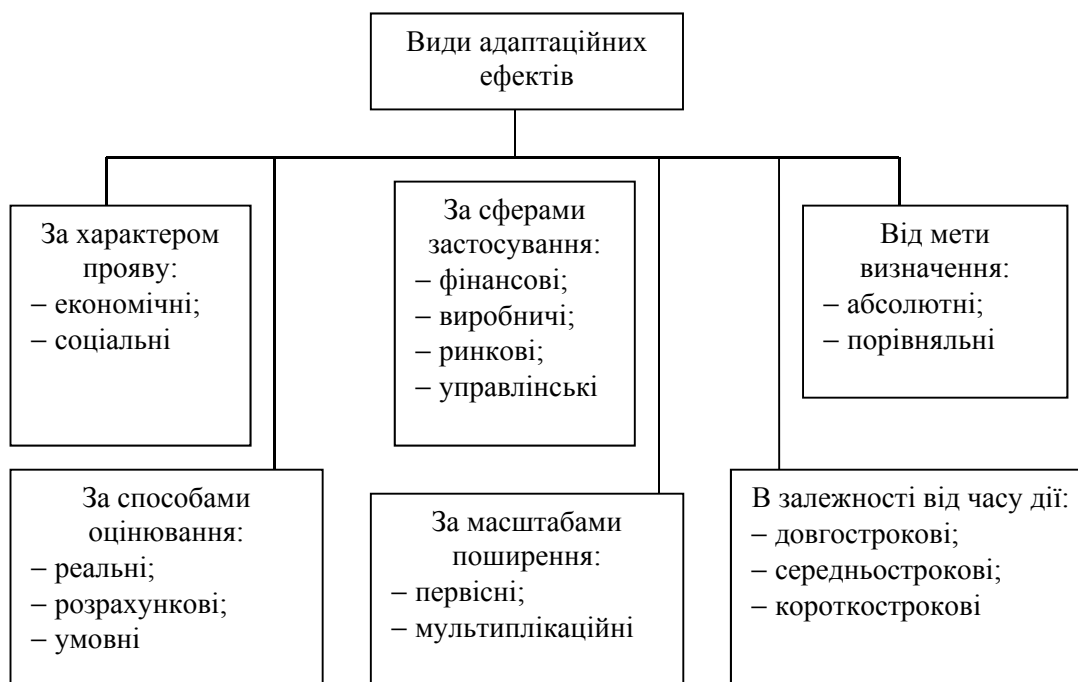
Види адаптаційних ефектів

За характером прояву:
– економічні;
– соціальні

За сферами застосування:
– фінансові;
– виробничі;
– ринкові;
– управлінські

Від мети визначення:
– абсолютні;
– порівняльні

За способами оцінювання:
– реальні;
– розрахункові;
– умовні

За масштабами поширення:
– первісні;
– мультиплікаційні

В залежності від часу дії:
– довгострокові;
– середньострокові;
– короткострокові